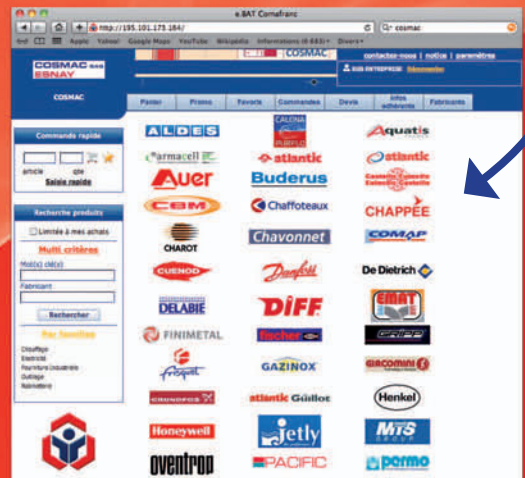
e.BAT Comafranc

http://195.101.173.184/

Q cosmac

Apple Yahoo! Google Maps YouTube Wikipédia Informations (6 885) Divers

COSMAC ESNAY

COSMAC

contactez-nous | notice | paramètres

Panier Promo Favoris Commandes Devis Infos adhérents Fabricants

Commande rapide

article qté

Saisie rapide

Recherche produits

Limitée à mes achats

Multi critères

Mot(s) clé(s)

Fabricant

Rechercher

Par familles

Chauffage
Electricité
Fourniture industrielle
Outillage
Sanitaire

ALDES
CALEFFI
Aquatis
Armacell
atlantic
atlantic
Auer
Buderus
Castello Camello Castello Castello
CBM
Chaffoteaux
CHAPPEE
CHAROT
Chavonnet
COMAP
CUENOD
Danfoss
De Dietrich
DELABIE
DIFF
EMAT
FINIMETAL
fischer
Gripp
Frisquet
GAZINOX
GIACOMINI
GRUNDFOS
atlantic Guillot
Henkel
Honeywell
Jetly
MTS GROUP
oventrop
PACIFIC
permo